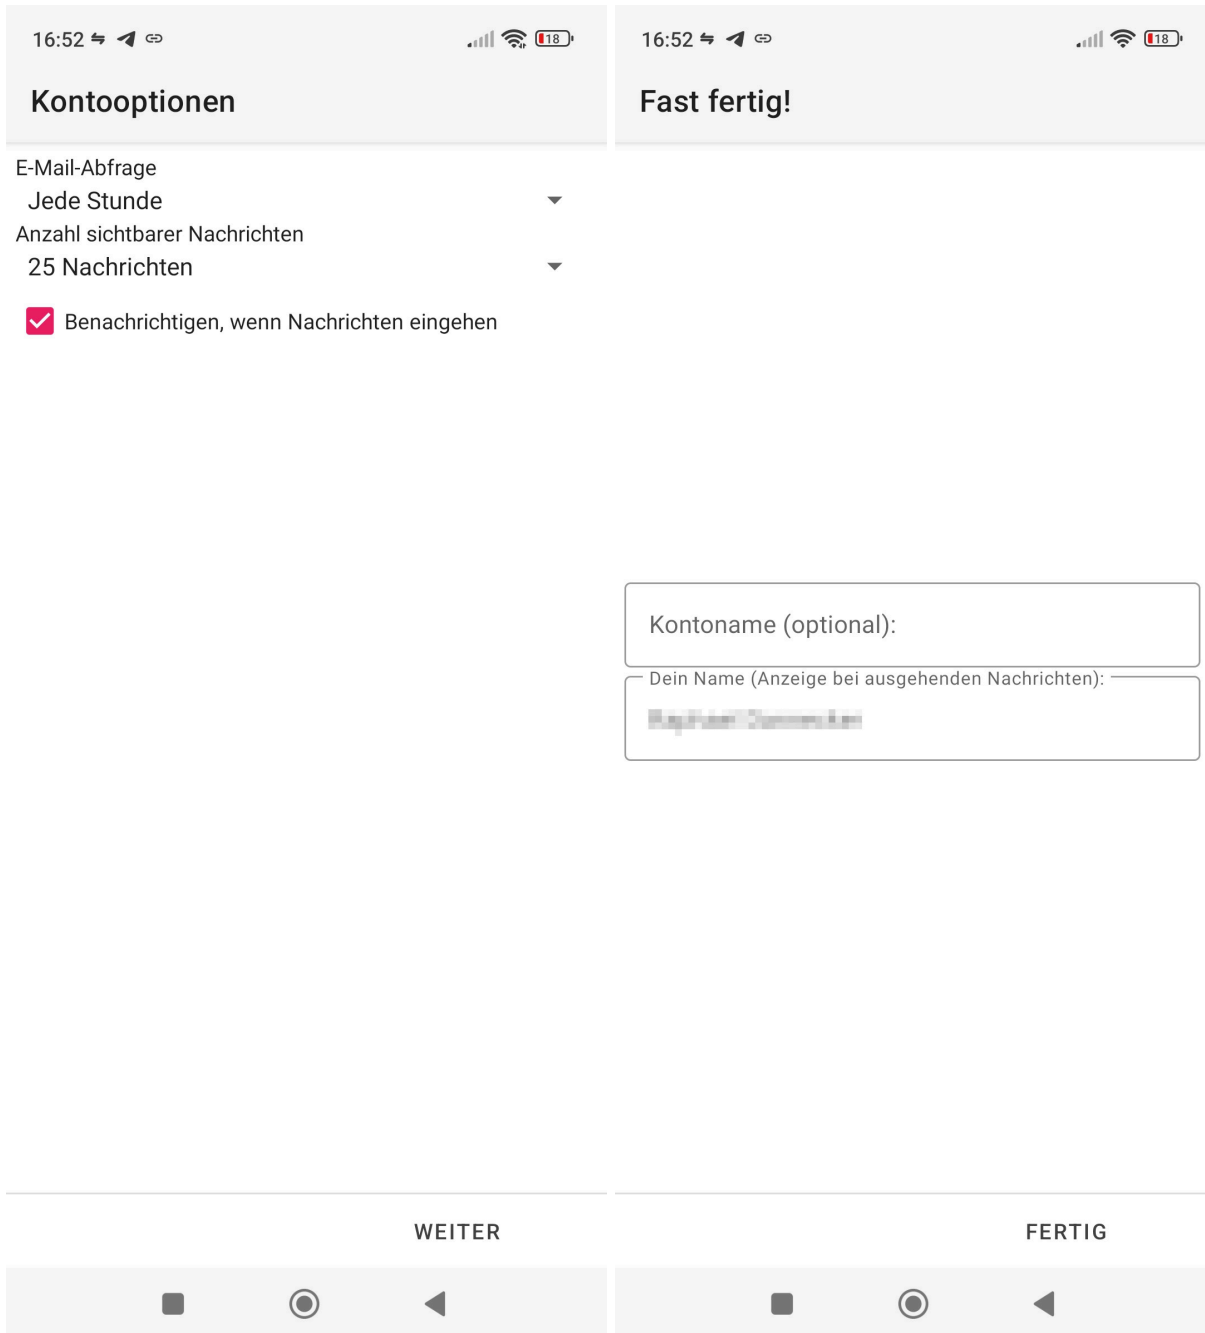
16:52 18

Kontooptionen

E-Mail-Abfrage
Jede Stunde
Anzahl sichtbarer Nachrichten
25 Nachrichten

Benachrichtigen, wenn Nachrichten eingehen

WEITER

16:52 18

Fast fertig!

Kontoname (optional):

Dein Name (Anzeige bei ausgehenden Nachrichten):
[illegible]

FERTIG